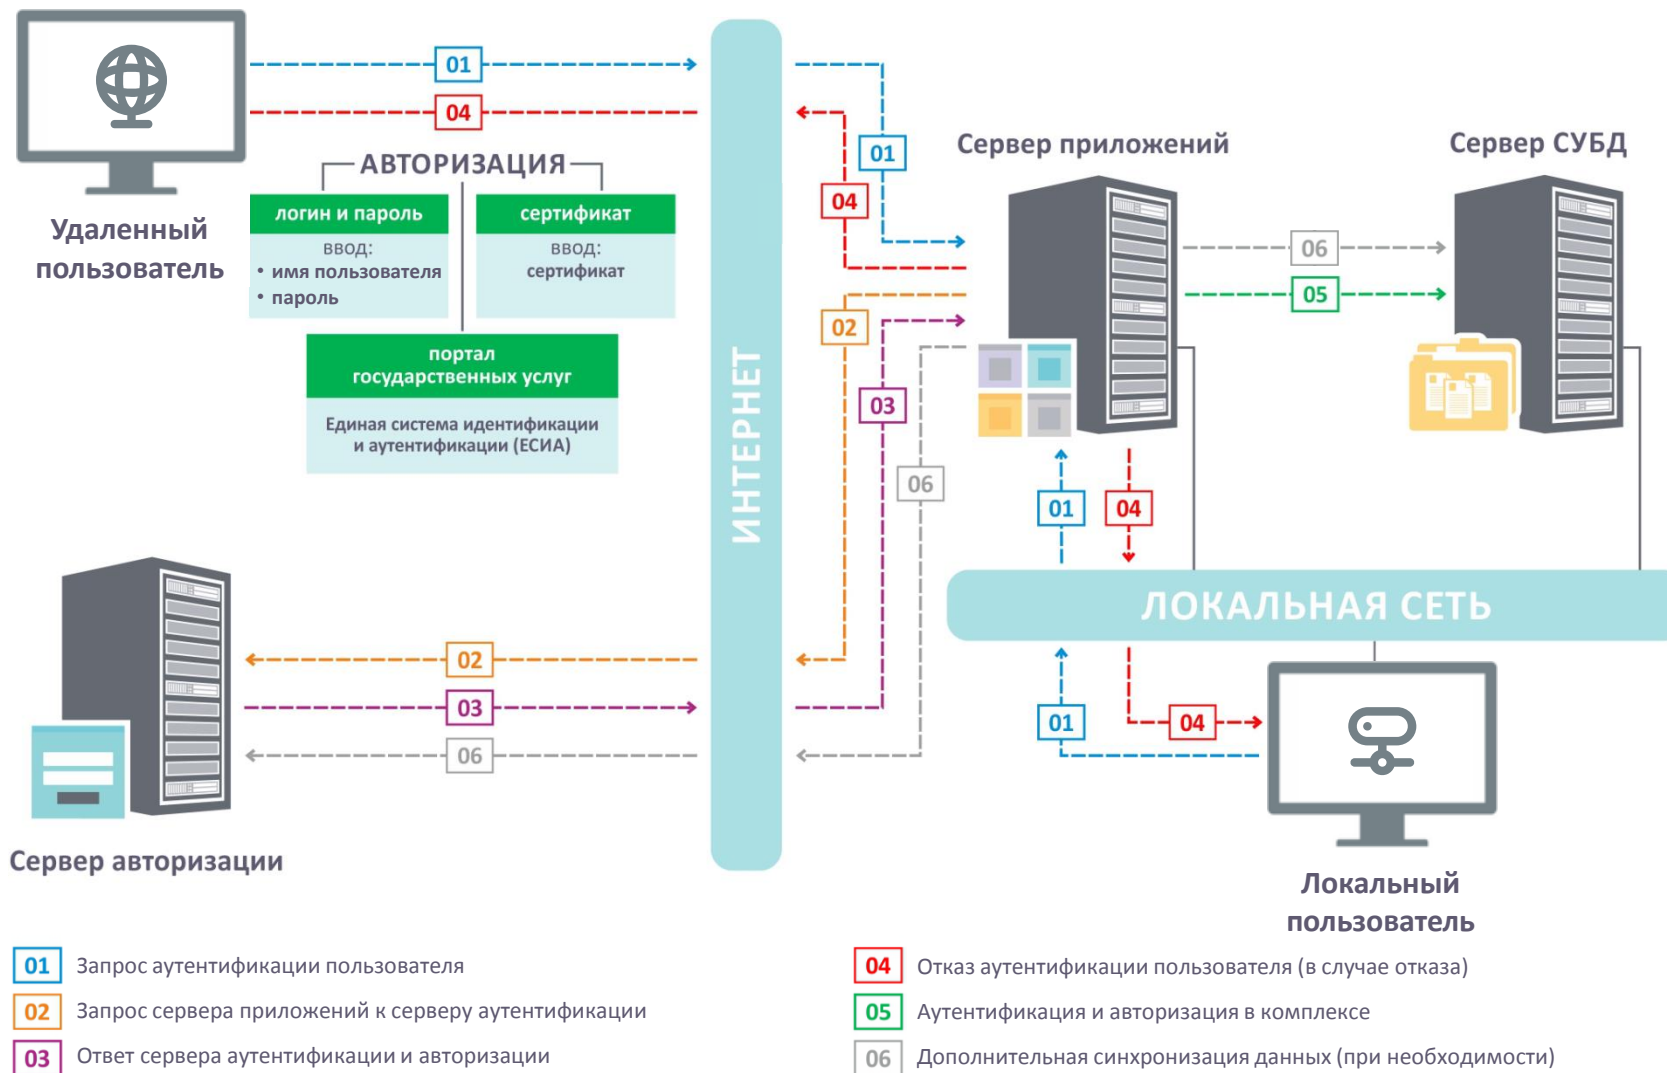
01

04

Удаленный пользователь

АВТОРИЗАЦИЯ

логин и пароль

ввод:
• имя пользователя
• пароль

сертификат

ввод:
сертификат

портал государственных услуг

Единая система идентификации и аутентификации (ЕСИА)

ИНТЕРНЕТ

01

04

Сервер приложений

Сервер СУБД

06

05

02

03

06

01

04

ЛОКАЛЬНАЯ СЕТЬ

02

03

06

Сервер авторизации

01

04

Локальный пользователь

01 Запрос аутентификации пользователя

02 Запрос сервера приложений к серверу аутентификации

03 Ответ сервера аутентификации и авторизации

04 Отказ аутентификации пользователя (в случае отказа)

05 Аутентификация и авторизация в комплексе

06 Дополнительная синхронизация данных (при необходимости)